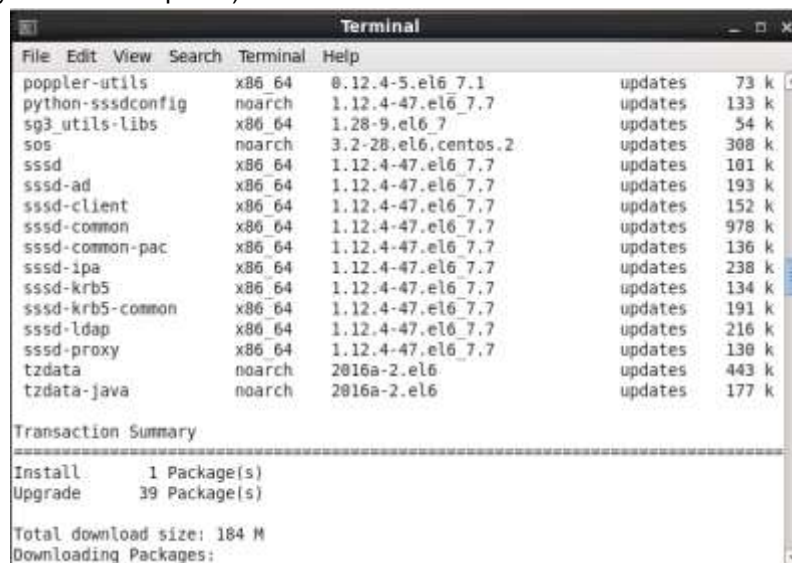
Terminal

File Edit View Search Terminal Help

| | | | | |
|---|---|---|---|---|
| poppler-utils | x86_64 | 0.12.4-5.el6_7.1 | updates | 73 k |
| python-sssdconfig | noarch | 1.12.4-47.el6_7.7 | updates | 133 k |
| sg3_utils-libs | x86_64 | 1.28-9.el6_7 | updates | 54 k |
| sos | noarch | 3.2-28.el6.centos.2 | updates | 308 k |
| sssd | x86_64 | 1.12.4-47.el6_7.7 | updates | 101 k |
| sssd-ad | x86_64 | 1.12.4-47.el6_7.7 | updates | 193 k |
| sssd-client | x86_64 | 1.12.4-47.el6_7.7 | updates | 152 k |
| sssd-common | x86_64 | 1.12.4-47.el6_7.7 | updates | 978 k |
| sssd-common-pac | x86_64 | 1.12.4-47.el6_7.7 | updates | 136 k |
| sssd-ipa | x86_64 | 1.12.4-47.el6_7.7 | updates | 238 k |
| sssd-krb5 | x86_64 | 1.12.4-47.el6_7.7 | updates | 134 k |
| sssd-krb5-common | x86_64 | 1.12.4-47.el6_7.7 | updates | 191 k |
| sssd-ldap | x86_64 | 1.12.4-47.el6_7.7 | updates | 216 k |
| sssd-proxy | x86_64 | 1.12.4-47.el6_7.7 | updates | 130 k |
| tzdata | noarch | 2016a-2.el6 | updates | 443 k |
| tzdata-java | noarch | 2016a-2.el6 | updates | 177 k |

Transaction Summary
================================================================================
Install 1 Package(s)
Upgrade 39 Package(s)

Total download size: 184 M
Downloading Packages: